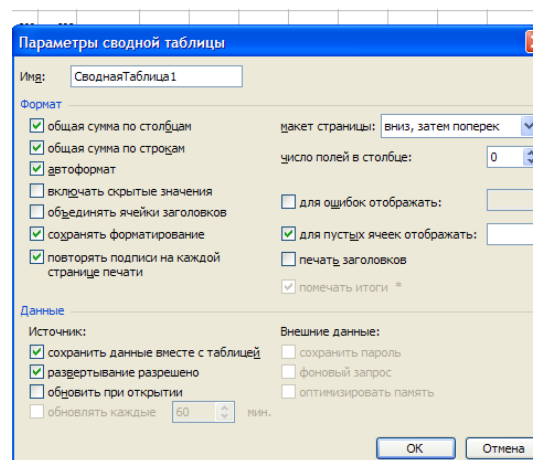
Параметры сводной таблицы

Имя: СводнаяТаблица1

Формат

общая сумма по столбцам

общая сумма по строкам

автоформат

включать скрытые значения

объединять ячейки заголовков

сохранять форматирование

повторять подписи на каждой странице печати

макет страницы: вниз, затем поперек

число полей в столбце: 0

для ошибок отображать:

для пустых ячеек отображать:

печать заголовков

помечать итоги *

Данные

Источник:

сохранить данные вместе с таблицей

развертывание разрешено

обновить при открытии

обновлять каждые 60 мин.

Внешние данные:

сохранить пароль

фоновый запрос

оптимизировать память

OK

Отмена